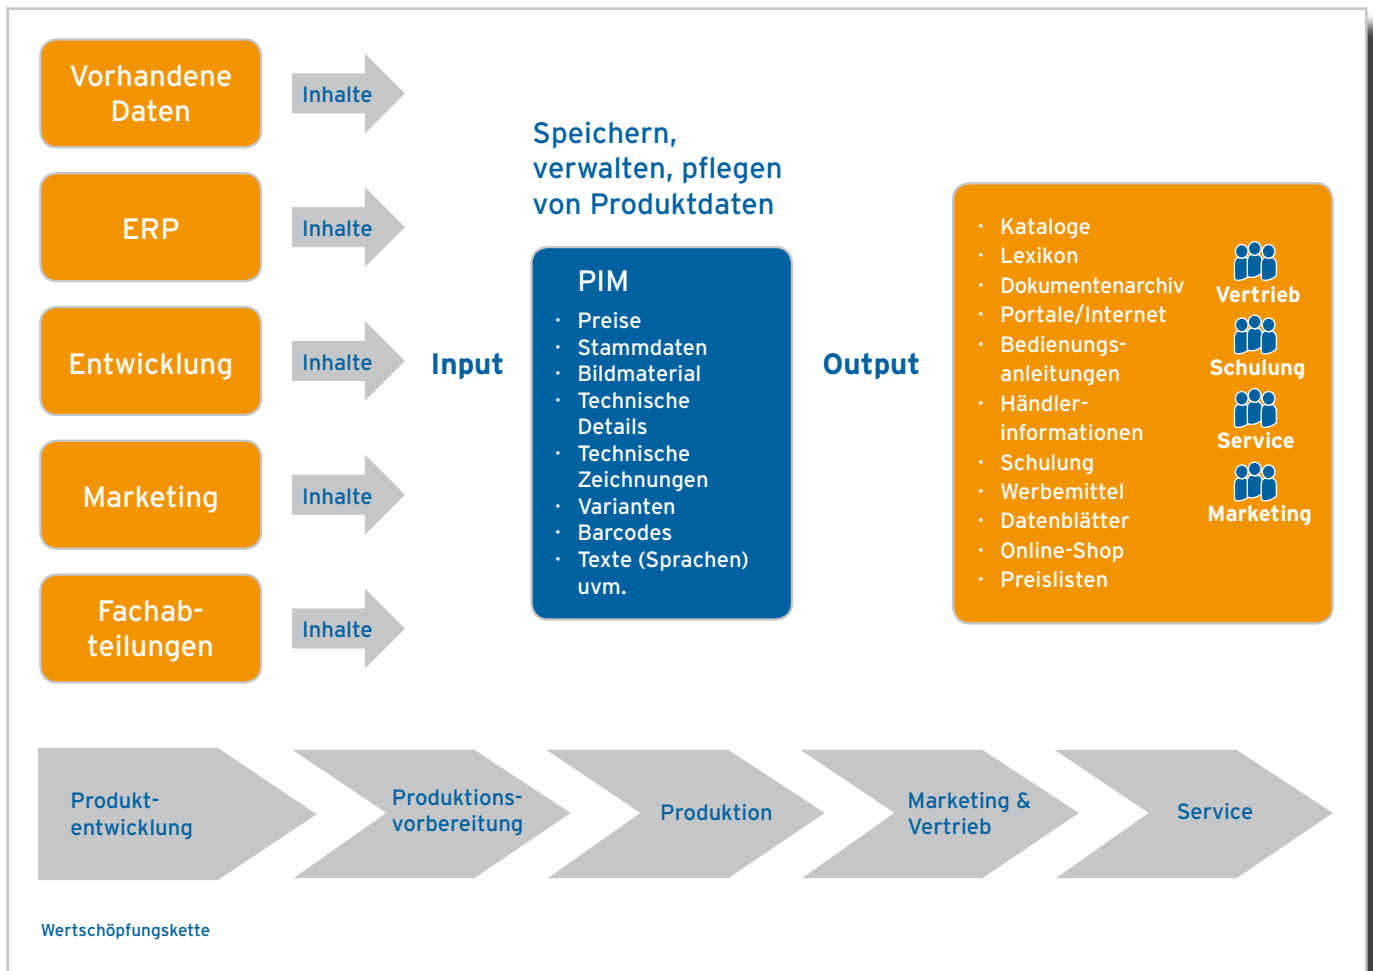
Vorhandene Daten

Inhalte

ERP

Inhalte

Entwicklung

Inhalte

Marketing

Inhalte

Fachabteilungen

Inhalte

Input

Speichern, verwalten, pflegen von Produktdaten

PIM
· Preise
· Stammdaten
· Bildmaterial
· Technische Details
· Technische Zeichnungen
· Varianten
· Barcodes
· Texte (Sprachen) uvm.

Output

· Kataloge
· Lexikon
· Dokumentenarchiv
· Portale/Internet
· Bedienungsanleitungen
· Händlerinformationen
· Schulung
· Werbemittel
· Datenblätter
· Online-Shop
· Preislisten

Vertrieb
Schulung
Service
Marketing

Produktentwicklung

Produktionsvorbereitung

Produktion

Marketing & Vertrieb

Service

Wertschöpfungskette